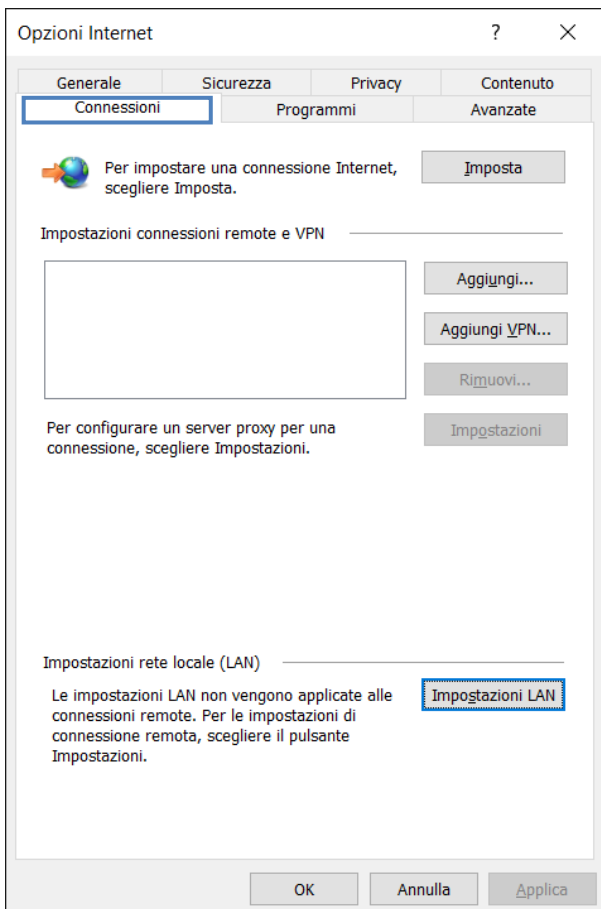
Opzioni Internet

?

X

Generale

Sicurezza

Privacy

Contenuto

Connessioni

Programmi

Avanzate

Per impostare una connessione Internet, scegliere Imposta.

Imposta

Impostazioni connessioni remote e VPN

Aggiungi...

Aggiungi VPN...

Rimuovi...

Per configurare un server proxy per una connessione, scegliere Impostazioni.

Impostazioni

Impostazioni rete locale (LAN)

Le impostazioni LAN non vengono applicate alle connessioni remote. Per le impostazioni di connessione remota, scegliere il pulsante Impostazioni.

Impostazioni LAN

OK

Annulla

Applica